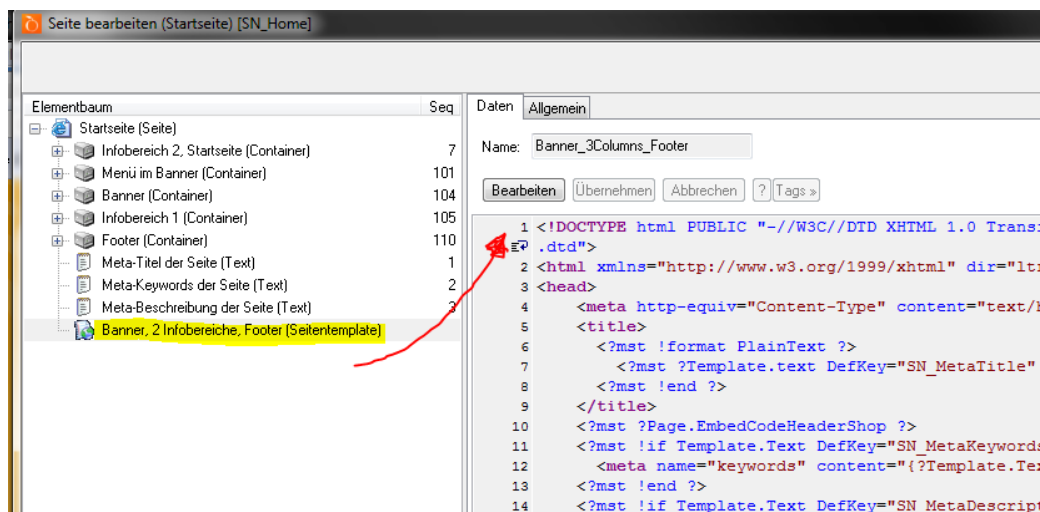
Seite bearbeiten (Startseite) [SN_Home]

| Elementbaum | Seq |
|---|---|
| Startseite (Seite) | |
| Infobereich 2, Startseite (Container) | 7 |
| Menü im Banner (Container) | 101 |
| Banner (Container) | 104 |
| Infobereich 1 (Container) | 105 |
| Footer (Container) | 110 |
| Meta-Titel der Seite (Text) | 1 |
| Meta-Keywords der Seite (Text) | 2 |
| Meta-Beschreibung der Seite (Text) | 3 |
| Banner, 2 Infobereiche, Footer (Seitentemplate) | |

Daten Allgemein

Name: Banner_3Columns_Footer

Bearbeiten Übernehmen Abbrechen ? Tags »

1 <!DOCTYPE html PUBLIC "-//W3C//DTD XHTML 1.0 Trans
.dtd">
2 <html xmlns="http://www.w3.org/1999/xhtml" dir="ltr
3 <head>
4 <meta http-equiv="Content-Type" content="text/h
5 <title>
6 <?mst !format PlainText ?>
7 <?mst ?Template.text DefKey="SN_MetaTitle"
8 <?mst !end ?>
9 </title>
10 <?mst ?Page.EmbedCodeHeaderShop ?>
11 <?mst !if Template.Text DefKey="SN_MetaKeywords
12 <meta name="keywords" content="{?Template.Tex
13 <?mst !end ?>
14 <?mst !if Template.Text DefKey="SN_MetaDescript